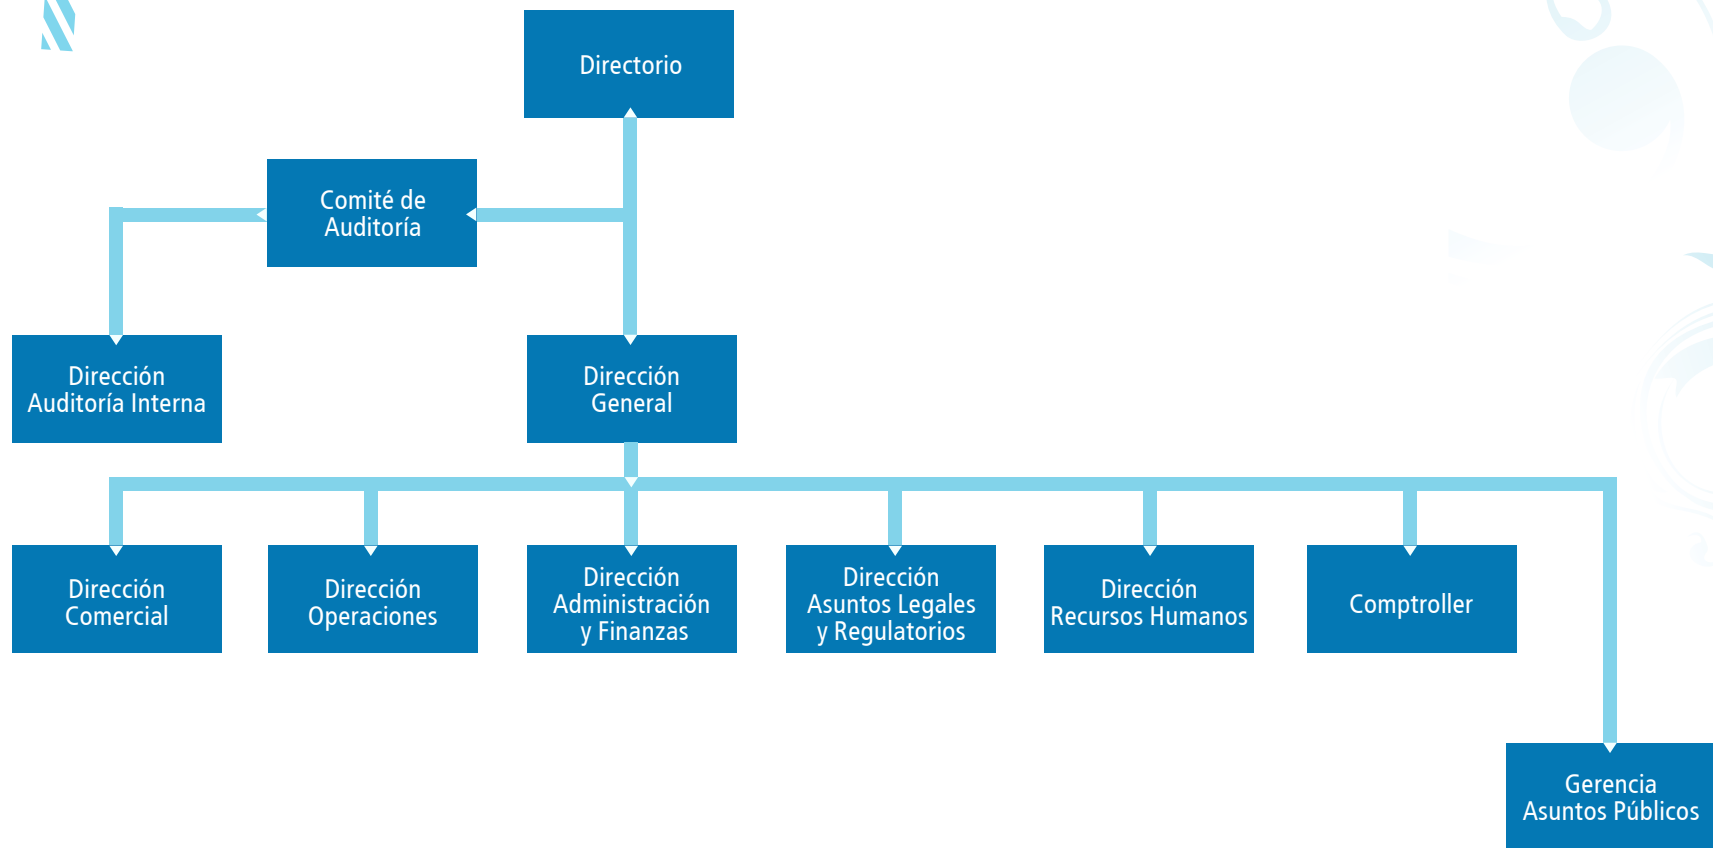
Directorio

Comité de Auditoría

Dirección Auditoría Interna

Dirección General

Dirección Comercial

Dirección Operaciones

Dirección Administración y Finanzas

Dirección Asuntos Legales y Regulatorios

Dirección Recursos Humanos

Comptroller

Gerencia Asuntos Públicos